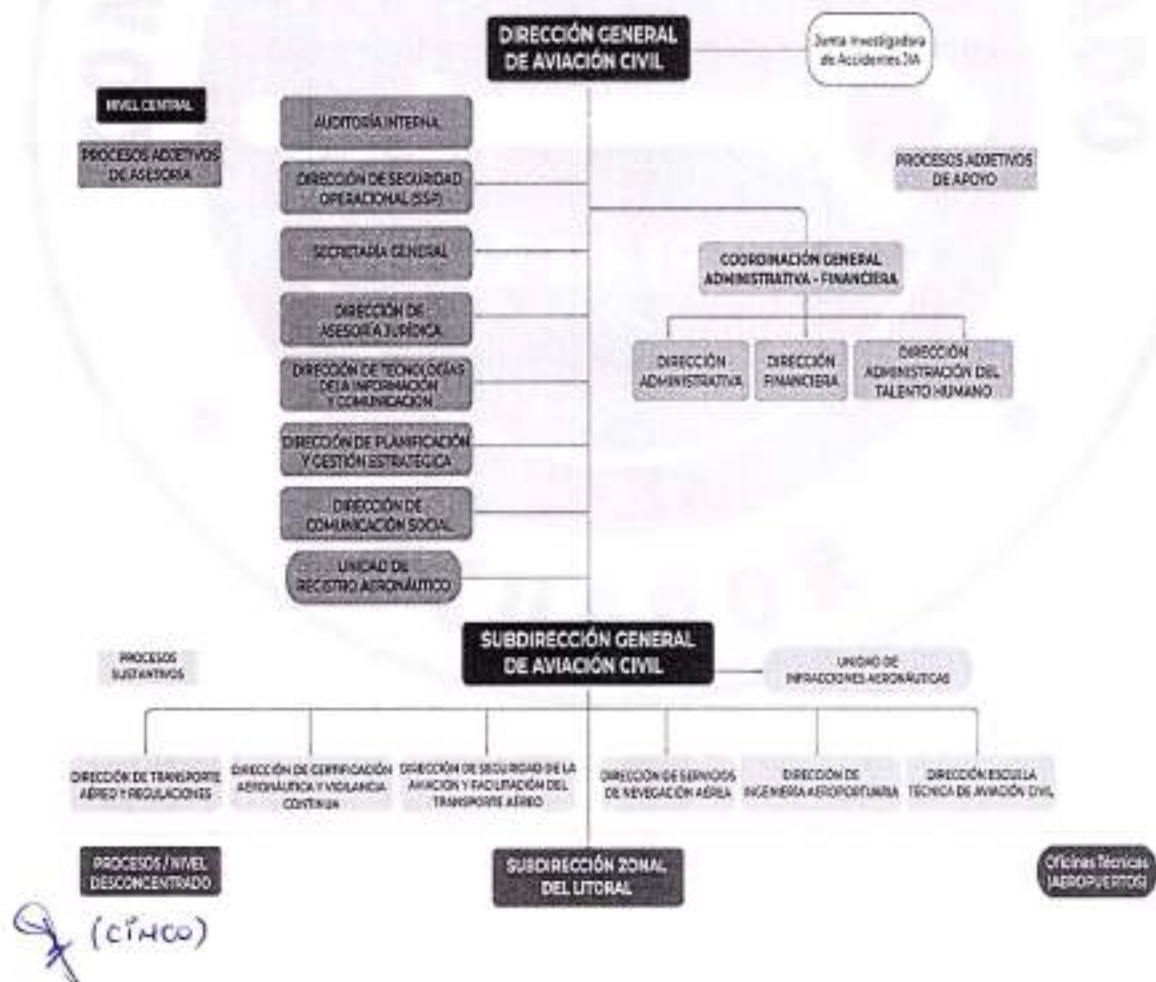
DIRECCIÓN GENERAL DE AVIACIÓN CIVIL

Junta Investigadora de Accidentes JIA

NIVEL CENTRAL

PROCESOS ADJETIVOS DE ASESORIA

AUDITORÍA INTERNA

DIRECCIÓN DE SEGURIDAD OPERACIONAL (SSP)

SECRETARÍA GENERAL

DIRECCIÓN DE ASESORÍA JURÍDICA

DIRECCIÓN DE TECNOLOGÍAS DE LA INFORMACIÓN Y COMUNICACIÓN

DIRECCIÓN DE PLANIFICACIÓN Y GESTIÓN ESTRATÉGICA

DIRECCIÓN DE COMUNICACIÓN SOCIAL

UNIDAD DE REGISTRO AERONÁUTICO

PROCESOS ADJETIVOS DE APOYO

COORDINACIÓN GENERAL ADMINISTRATIVA - FINANCIERA

DIRECCIÓN ADMINISTRATIVA

DIRECCIÓN FINANCIERA

DIRECCIÓN ADMINISTRACIÓN DEL TALENTO HUMANO

PROCESOS SUSTANTIVOS

SUBDIRECCIÓN GENERAL DE AVIACIÓN CIVIL

UNIDAD DE INFRACCIONES AERONÁUTICAS

DIRECCIÓN DE TRANSPORTE AÉREO Y REGULACIONES

DIRECCIÓN DE CERTIFICACIÓN AERONÁUTICA Y VIGILANCIA CONTINUA

DIRECCIÓN DE SEGURIDAD DE LA AVIACIÓN Y FACILITACIÓN DEL TRANSPORTE AÉREO

DIRECCIÓN DE SERVICIOS DE NEVEGACIÓN AÉREA

DIRECCIÓN DE INGENIERÍA AEROPORTUARIA

DIRECCIÓN ESCUELA TÉCNICA DE AVIACIÓN CIVIL

PROCESOS / NIVEL DESCONCENTRADO

SUBDIRECCIÓN ZONAL DEL LITORAL

Oficinas Técnicas (AEROPUERTOS)

5 (CÍNCO)